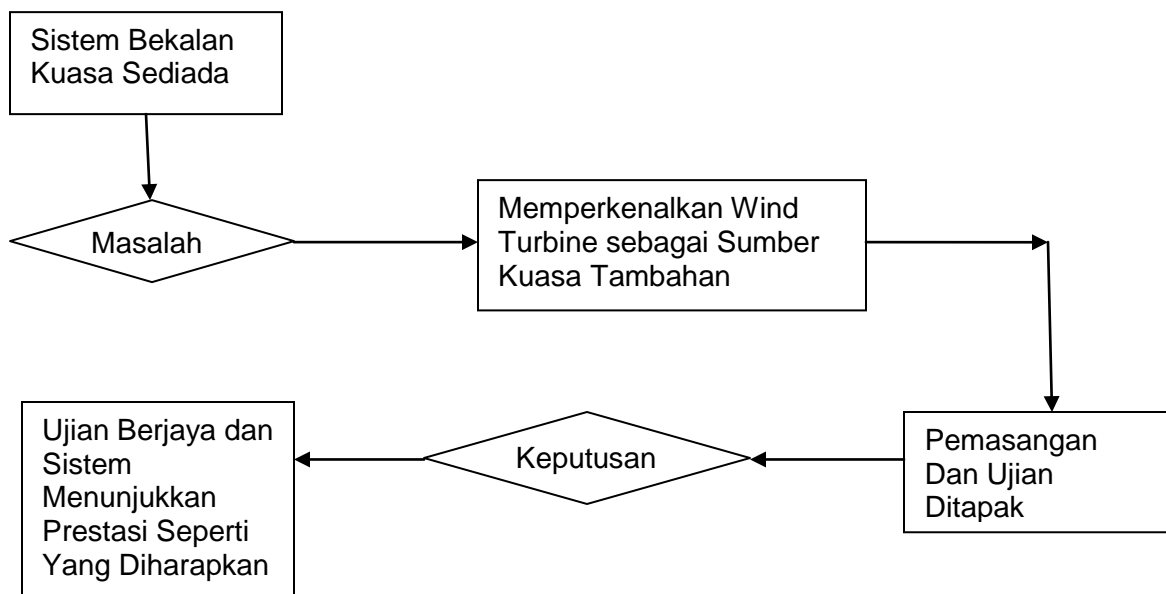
Sistem Bekalan Kuasa Sediada

Masalah

Memperkenalkan Wind Turbine sebagai Sumber Kuasa Tambahan

Pemasangan Dan Ujian Ditapak

Keputusan

Ujian Berjaya dan Sistem Menunjukkan Prestasi Seperti Yang Diharapkan